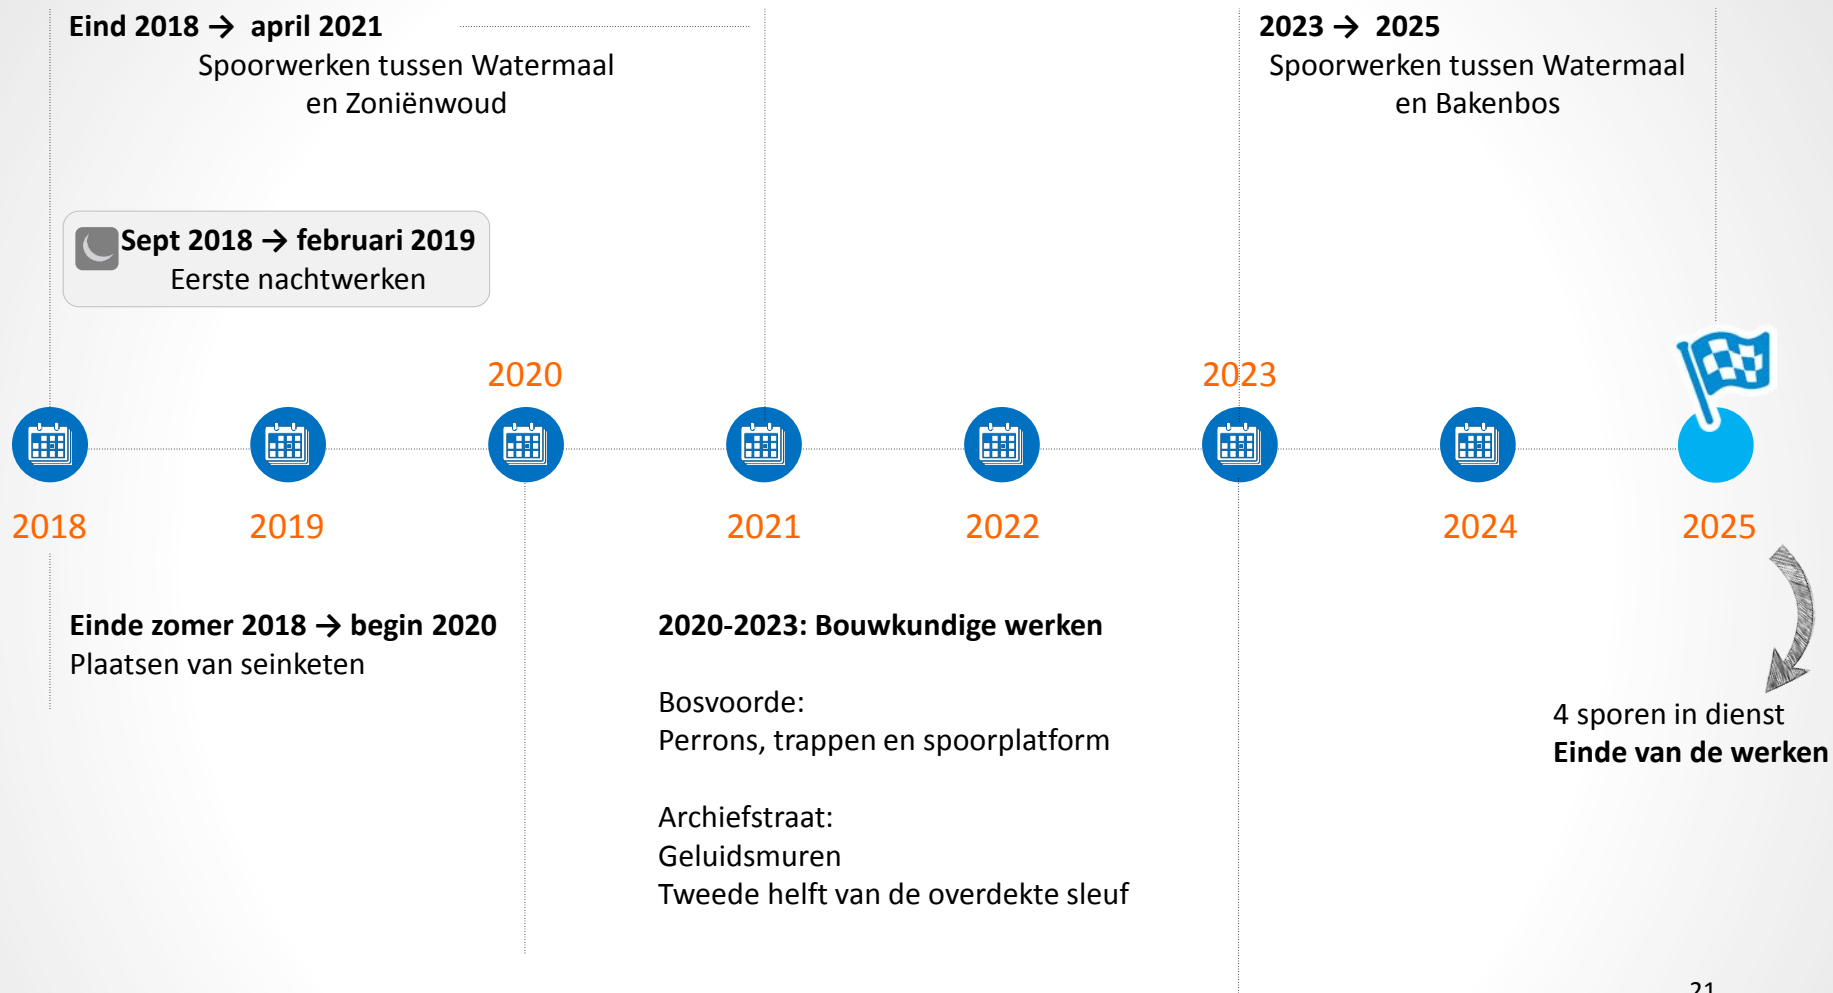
Eind 2018 → april 2021
Spoorwerken tussen Watermaal en Zoniënwoud

2023 → 2025
Spoorwerken tussen Watermaal en Bakenbos

Sept 2018 → februari 2019
Eerste nachtwerken

2020

2023

2018

2019

2021

2022

2024

2025

Einde zomer 2018 → begin 2020
Plaatsen van seinketen

2020-2023: Bouwkundige werken

Bosvoorde:
Perrons, trappen en spoorplatform

Archiefstraat:
Geluidsmuren
Tweede helft van de overdekte sleuf

4 sporen in dienst
Einde van de werken

21